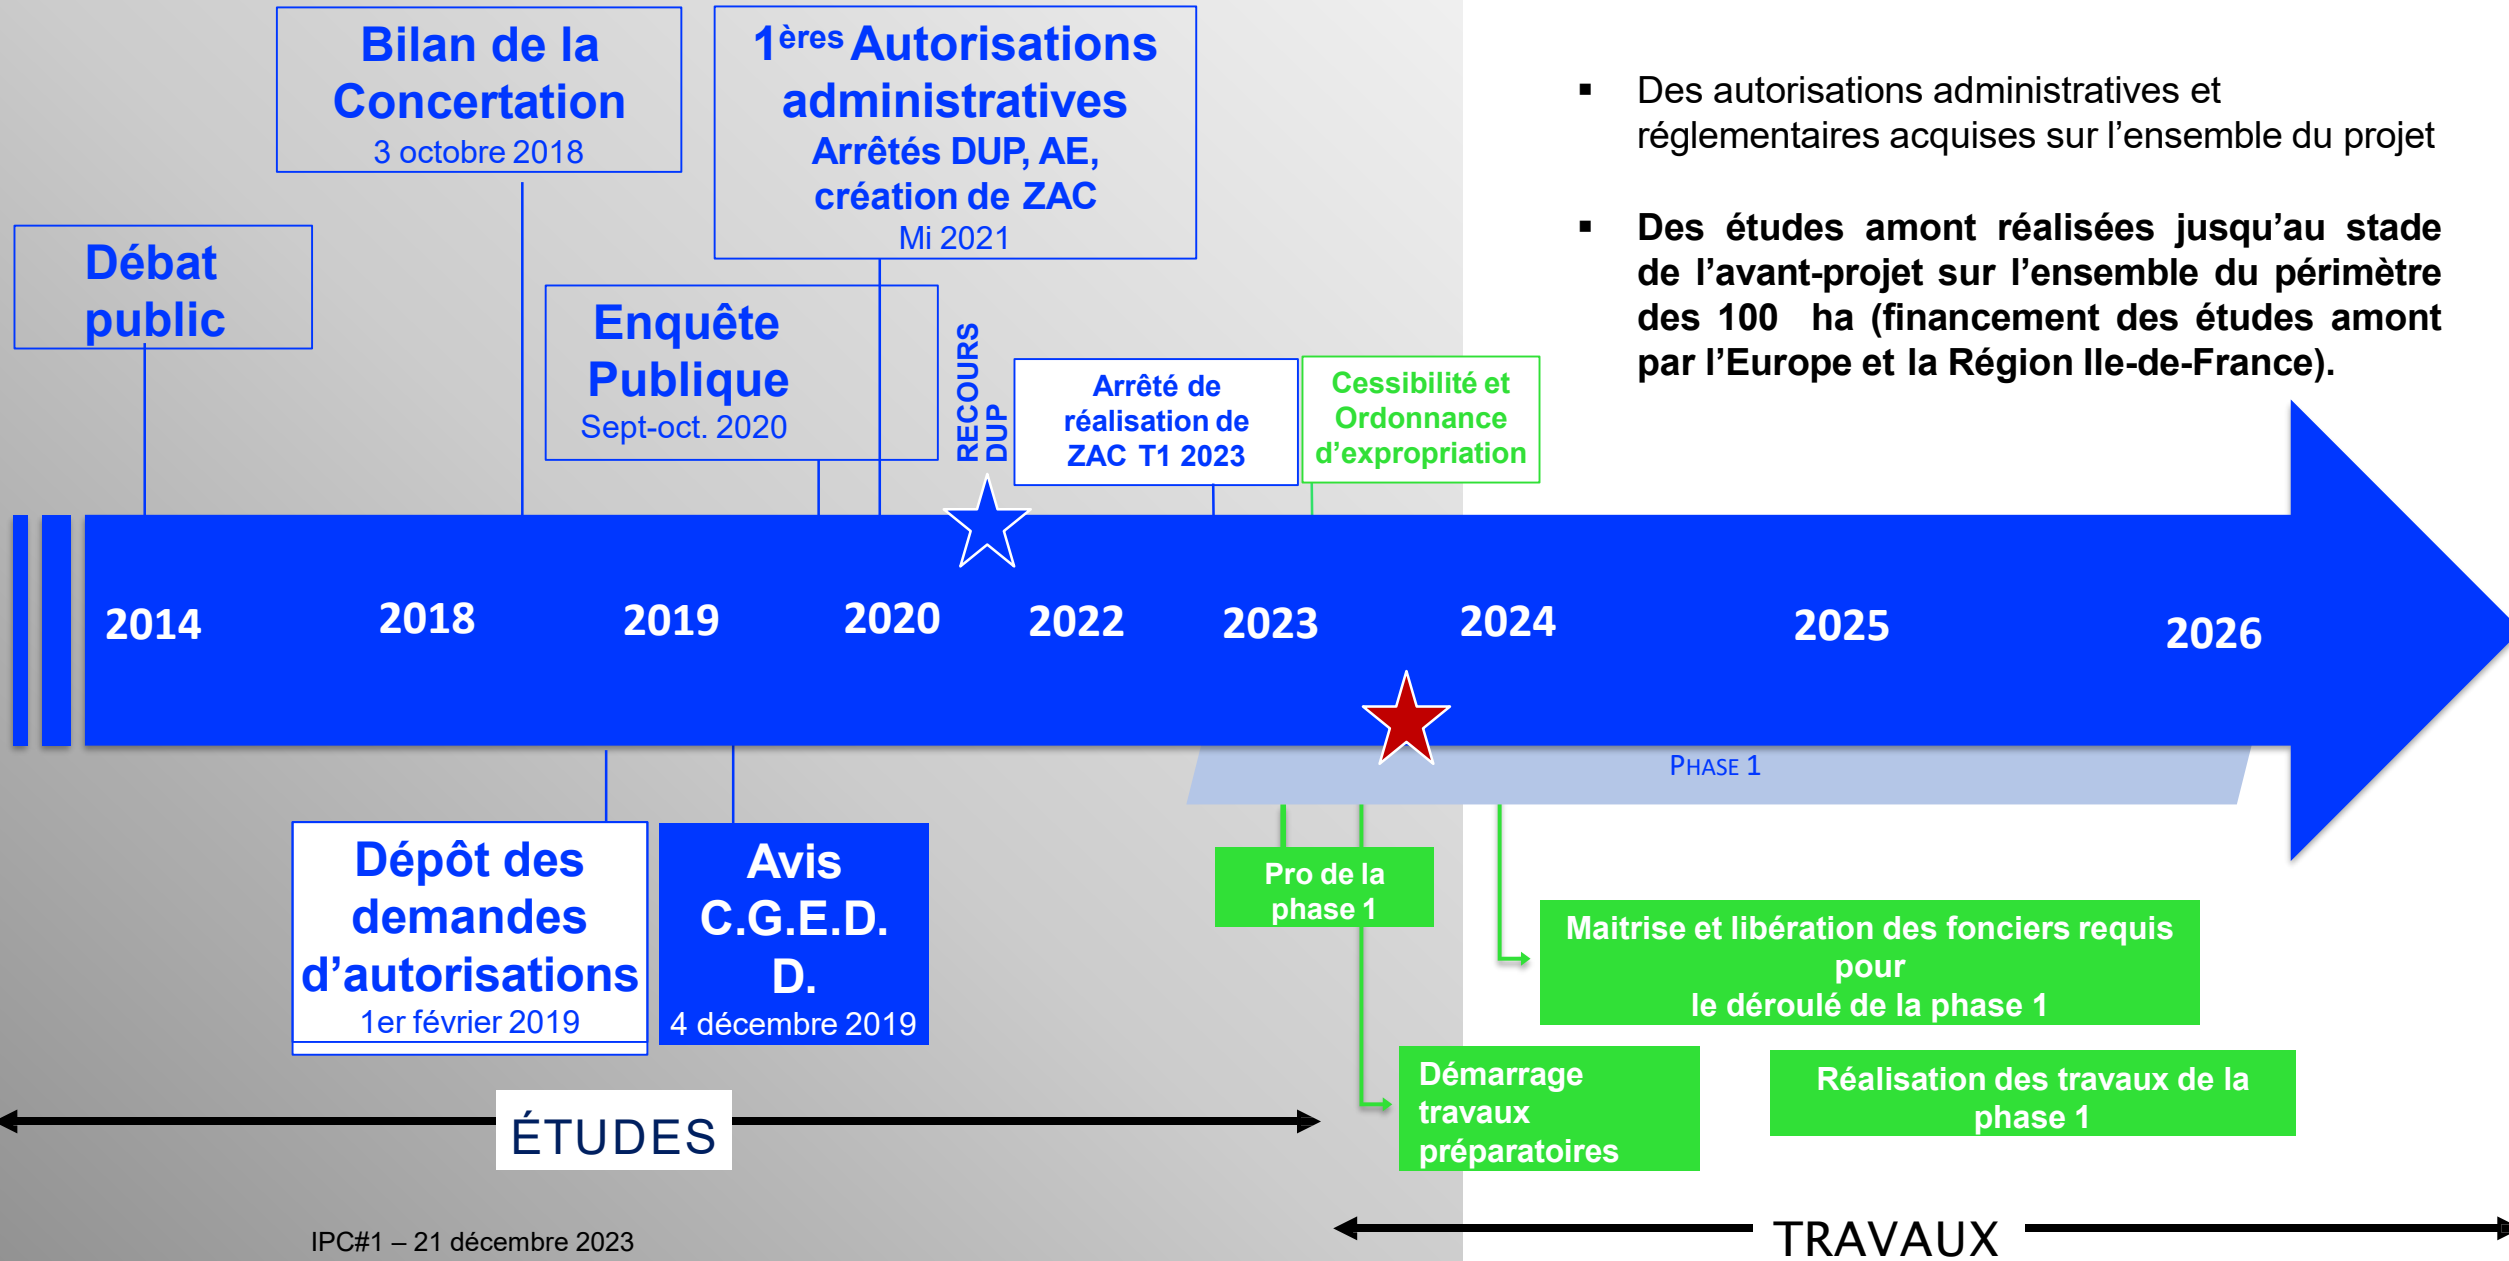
Bilan de la Concertation
3 octobre 2018

1$^{ères}$ Autorisations administratives
Arrêtés DUP, AE, création de ZAC
Mi 2021

Débat public

Enquête Publique
Sept-oct. 2020

RECOURS DUP

Arrêté de réalisation de ZAC T1 2023

Cessibilité et Ordonnance d'expropriation

▪ Des autorisations administratives et réglementaires acquises sur l'ensemble du projet

▪ **Des études amont réalisées jusqu'au stade de l'avant-projet sur l'ensemble du périmètre des 100 ha (financement des études amont par l'Europe et la Région Ile-de-France).**

2014 2018 2019 2020 2022 2023 2024 2025 2026

PHASE 1

Dépôt des demandes d'autorisations
1er février 2019

Avis C.G.E.D.D.
4 décembre 2019

Pro de la phase 1

Maitrise et libération des fonciers requis pour le déroulé de la phase 1

Démarrage travaux préparatoires

Réalisation des travaux de la phase 1

ÉTUDES

IPC#1 – 21 décembre 2023

TRAVAUX